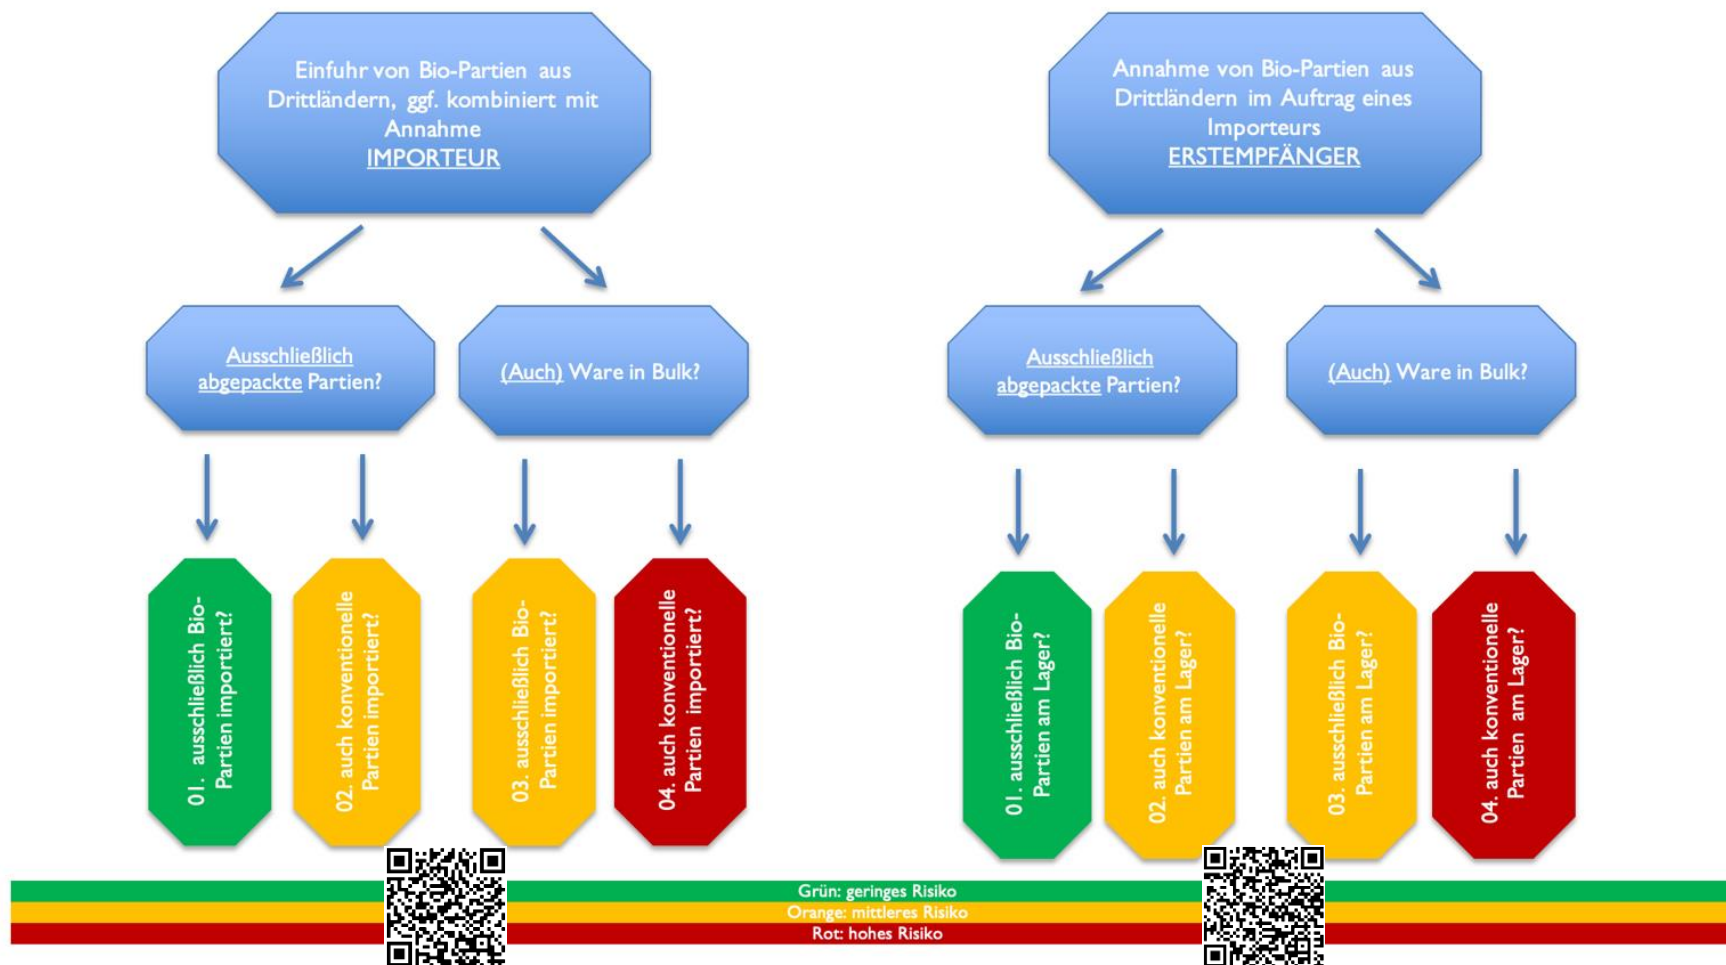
Einfuhr von Bio-Partien aus Drittländern, ggf. kombiniert mit Annahme
IMPORTEUR

Ausschließlich abgepackte Partien?

(Auch) Ware in Bulk?

01. ausschließlich Bio-Partien importiert?

02. auch konventionelle Partien importiert?

03. ausschließlich Bio-Partien importiert?

04. auch konventionelle Partien importiert?

Annahme von Bio-Partien aus Drittländern im Auftrag eines Importeurs
ERSTEMPFÄNGER

Ausschließlich abgepackte Partien?

(Auch) Ware in Bulk?

01. ausschließlich Bio-Partien am Lager?

02. auch konventionelle Partien am Lager?

03. ausschließlich Bio-Partien am Lager?

04. auch konventionelle Partien am Lager?

Grün: geringes Risiko
Orange: mittleres Risiko
Rot: hohes Risiko